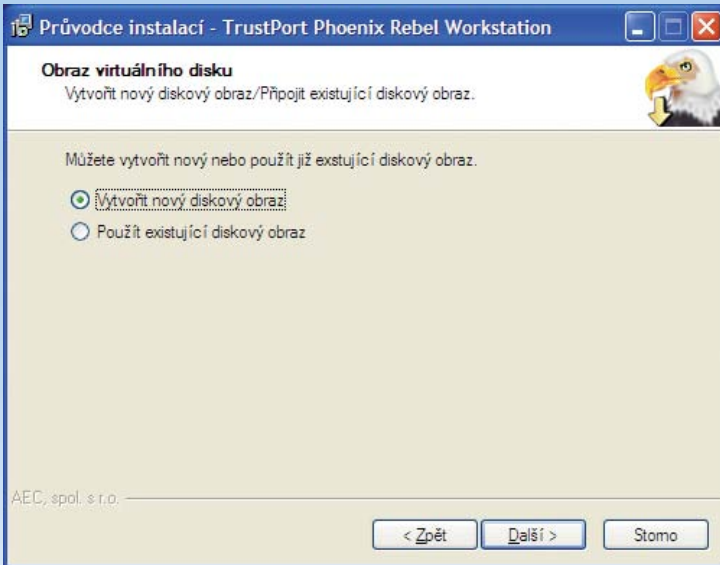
Průvodce instalací - TrustPort Phoenix Rebel Workstation

Obraz virtuálního disku
Vytvořit nový diskový obraz/Připojit existující diskový obraz.

Můžete vytvořit nový nebo použít již exstující diskový obraz.

Vytvořit nový diskový obraz
Použít existující diskový obraz

AEC, spol. s r.o.

< Zpět
Další >
Storno